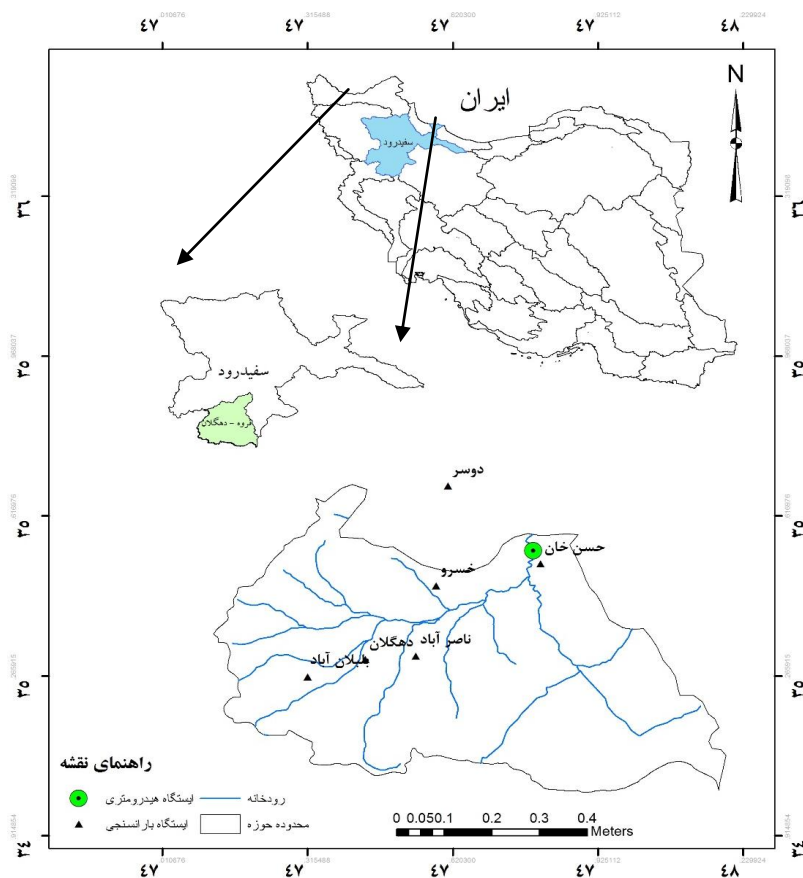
۴۷ ۴۷ ۴۷ ۴۷ ۴۸

N

ایران

سفیدرود

۳۶

۳۵

سفیدرود

قروه - دهگلان

دوسر

۳۵

حسن خان

خسرو

ناصر آباد دهگلان

بلبلان آباد

۳۵

راهنمای نقشه

ایستگاه هیدرومتری

رودخانه

ایستگاه بارانسنجی

محدوده حوزه

0 0.050.1 0.2 0.3 0.4 Meters

۳۴

۴۷ ۴۷ ۴۷ ۴۷ ۴۸